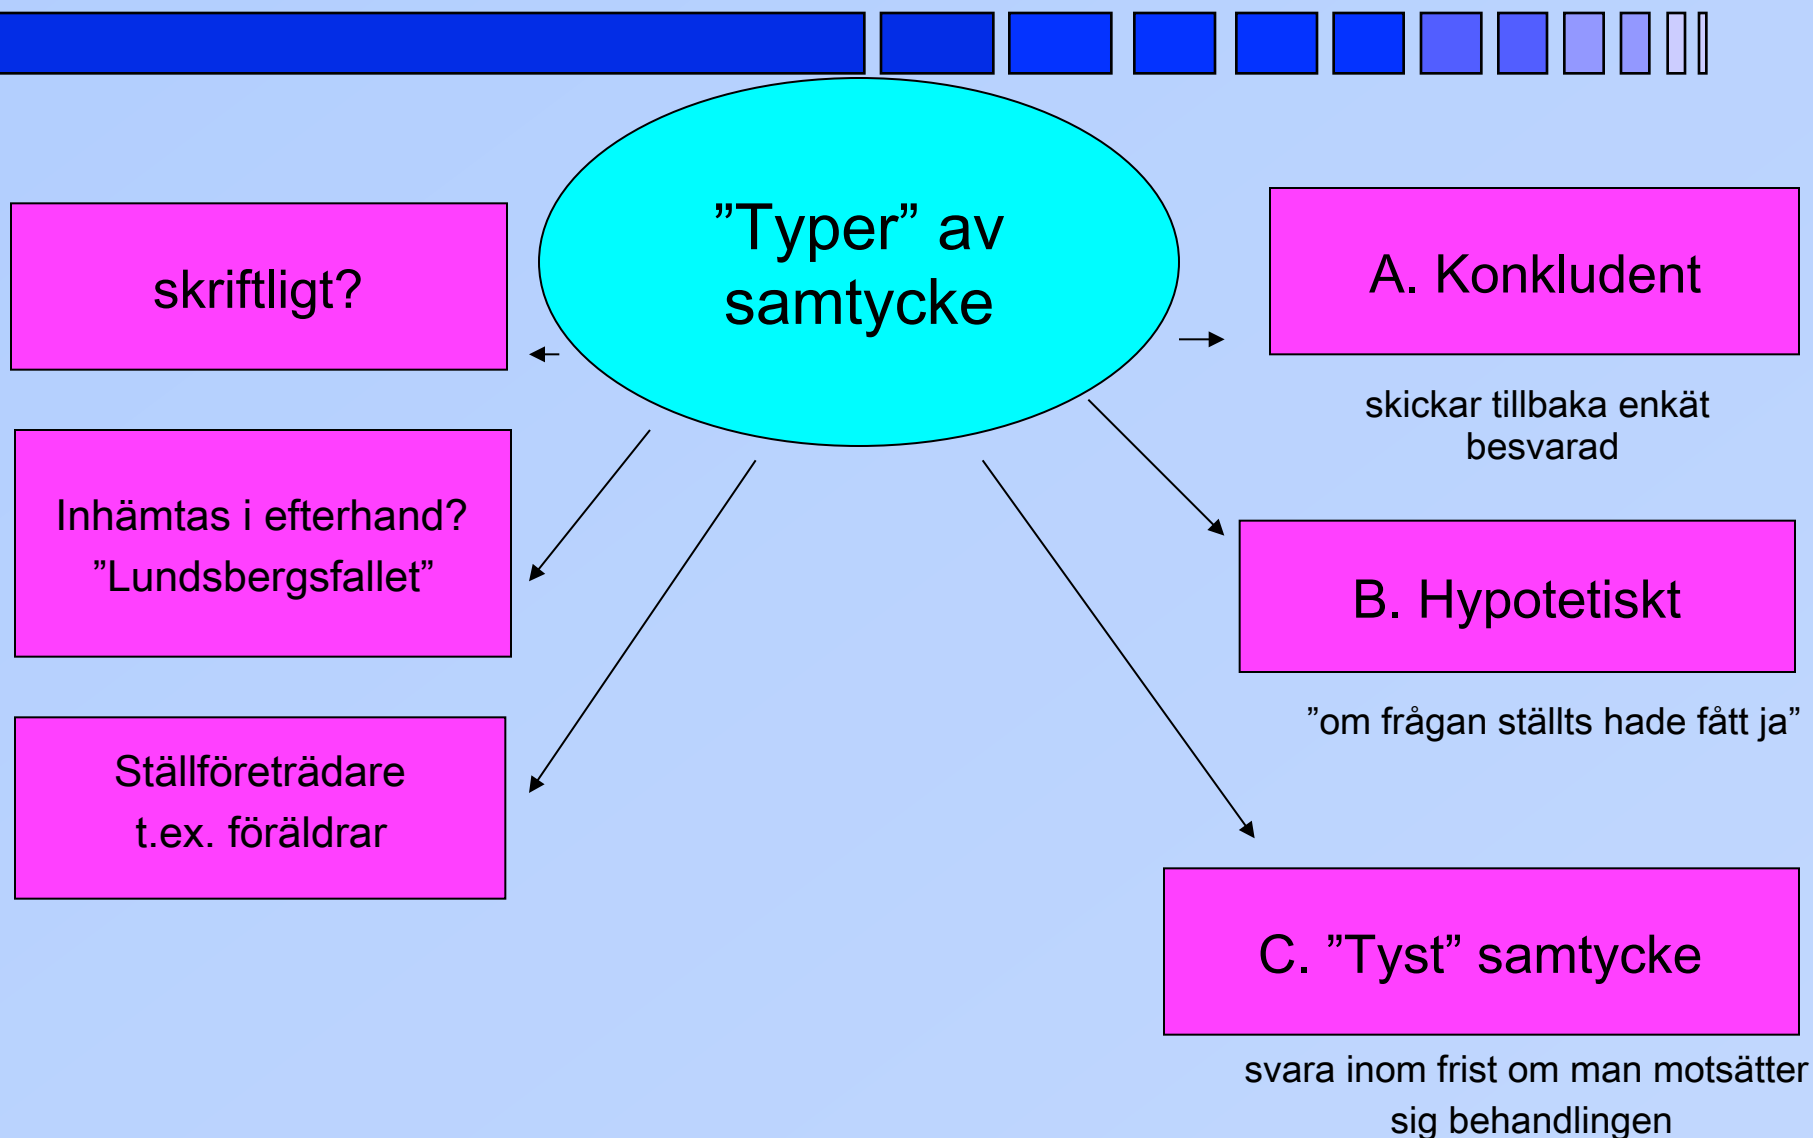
”Typer” av samtycke

skriftligt?

Inhämtas i efterhand?
”Lundsbergsfallet”

Ställföreträdare
t.ex. föräldrar

A. Konkludent

skickar tillbaka enkät besvarad

B. Hypotetiskt

”om frågan ställts hade fått ja”

C. ”Tyst” samtycke

svara inom frist om man motsätter sig behandlingen